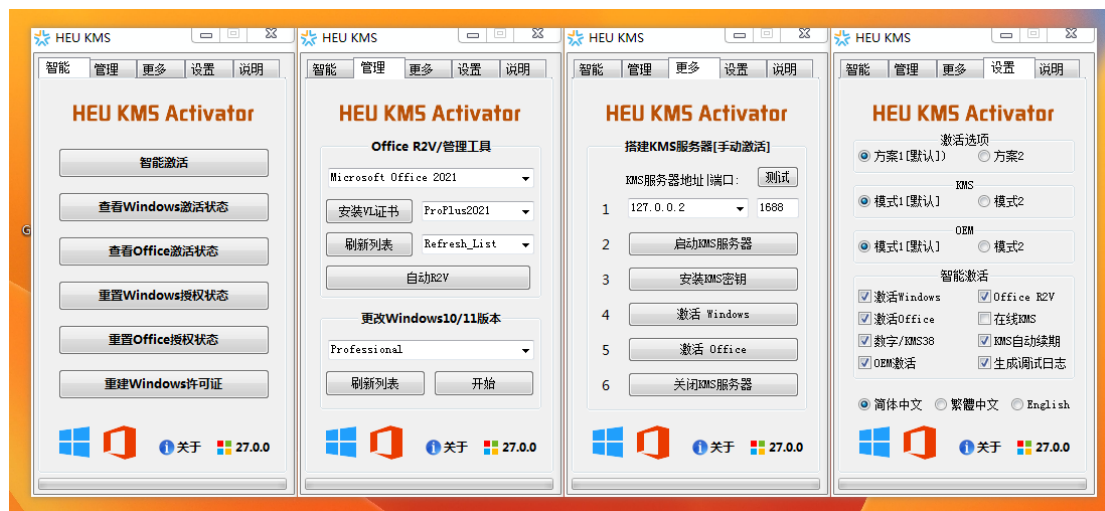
HEU KMS

智能 管理 更多 设置 说明

HEU KMS Activator

智能激活

查看Windows激活状态

查看Office激活状态

重置Windows授权状态

重置Office授权状态

重建Windows许可证

关于 27.0.0

HEU KMS

智能 管理 更多 设置 说明

HEU KMS Activator

Office R2V/管理工具

Microsoft Office 2021

安装VL证书 ProPlus2021

刷新列表 Refresh_List

自动R2V

更改Windows10/11版本

Professional

刷新列表 开始

关于 27.0.0

HEU KMS

智能 管理 更多 设置 说明

HEU KMS Activator

搭建KMS服务器[手动激活]

KMS服务器地址|端口: 测试

1 127.0.0.2 1688

2 启动KMS服务器

3 安装KMS密钥

4 激活 Windows

5 激活 Office

6 关闭KMS服务器

关于 27.0.0

HEU KMS

智能 管理 更多 设置 说明

HEU KMS Activator

激活选项

方案1[默认] 方案2

KMS

模式1[默认] 模式2

OEM

模式1[默认] 模式2

智能激活

激活Windows Office R2V

激活Office 在线KMS

数字/KMS38 KMS自动续期

OEM激活 生成调试日志

简体中文 繁體中文 English

关于 27.0.0